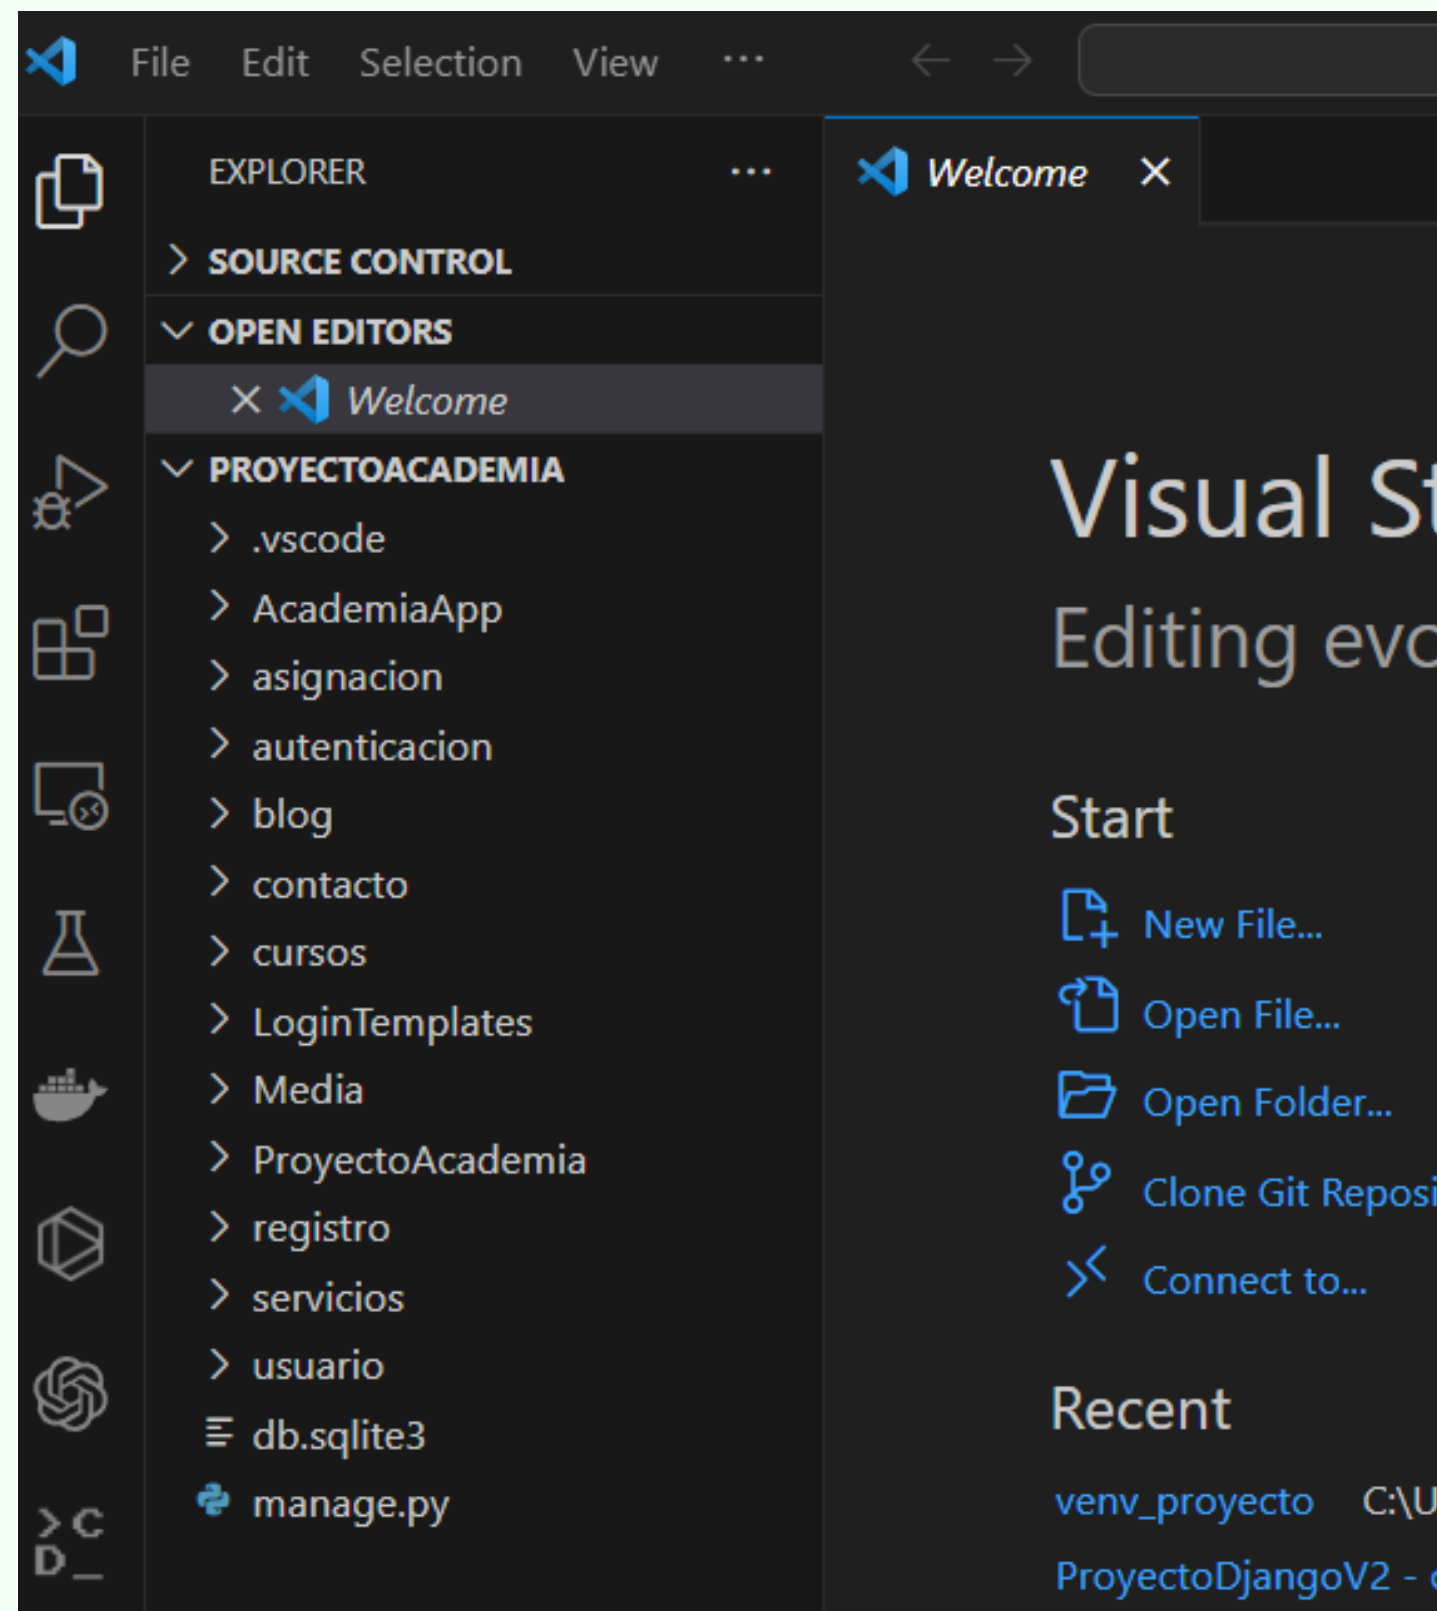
File Edit Selection View ···

EXPLORER ···

SOURCE CONTROL

OPEN EDITORS

Welcome

PROYECTOACADEMIA

.vscode

AcademiaApp

asignacion

autenticacion

blog

contacto

cursos

LoginTemplates

Media

ProyectoAcademia

registro

servicios

usuario

db.sqlite3

manage.py

Welcome

Visual St

Editing evo

Start

New File...

Open File...

Open Folder...

Clone Git Reposi

Connect to...

Recent

venv_proyecto C:\U

ProyectoDjangoV2 -